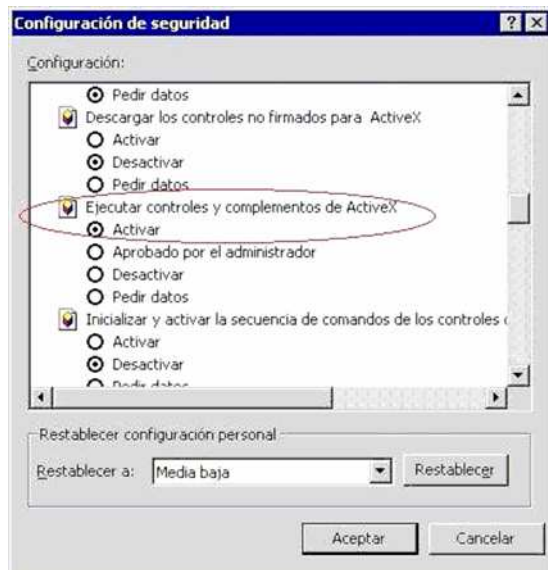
Configuración de seguridad

?

X

Configuración:

Pedir datos

Descargar los controles no firmados para ActiveX

Activar

Desactivar

Pedir datos

Ejecutar controles y complementos de ActiveX

Activar

Aprobado por el administrador

Desactivar

Pedir datos

Inicializar y activar la secuencia de comandos de los controles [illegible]

Activar

Desactivar

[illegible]

Restablecer configuración personal

Restablecer a: Media baja

Restablecer

Aceptar

Cancelar